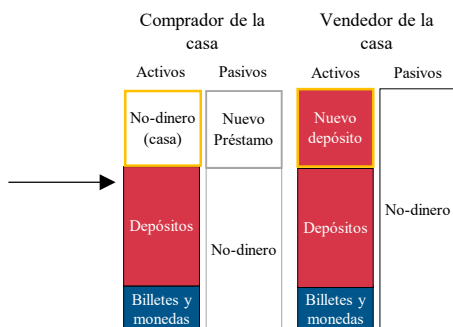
Comprador de la casa

Activos | Pasivos

No-dinero (casa)

Depósitos

Billetes y monedas

Nuevo Préstamo

No-dinero

Vendedor de la casa

Activos | Pasivos

Nuevo depósito

Depósitos

Billetes y monedas

No-dinero